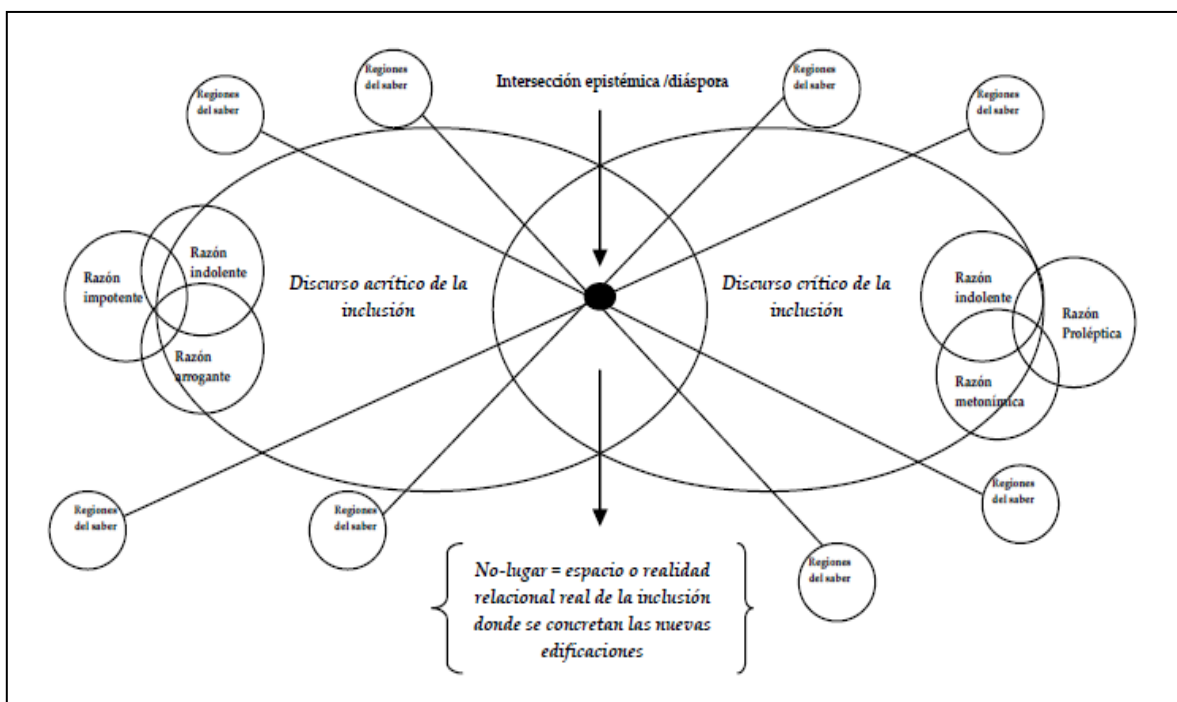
Regiones del saber

Regiones del saber

Intersección epistémica /diáspora

Regiones del saber

Regiones del saber

Razón impotente

Razón indolente

Razón arrogante

Discurso acrítico de la inclusión

Discurso crítico de la inclusión

Razón indolente

Razón Proléptica

Razón metonímica

Regiones del saber

Regiones del saber

Regiones del saber

Regiones del saber

No-lugar = espacio o realidad relacional real de la inclusión donde se concretan las nuevas edificaciones